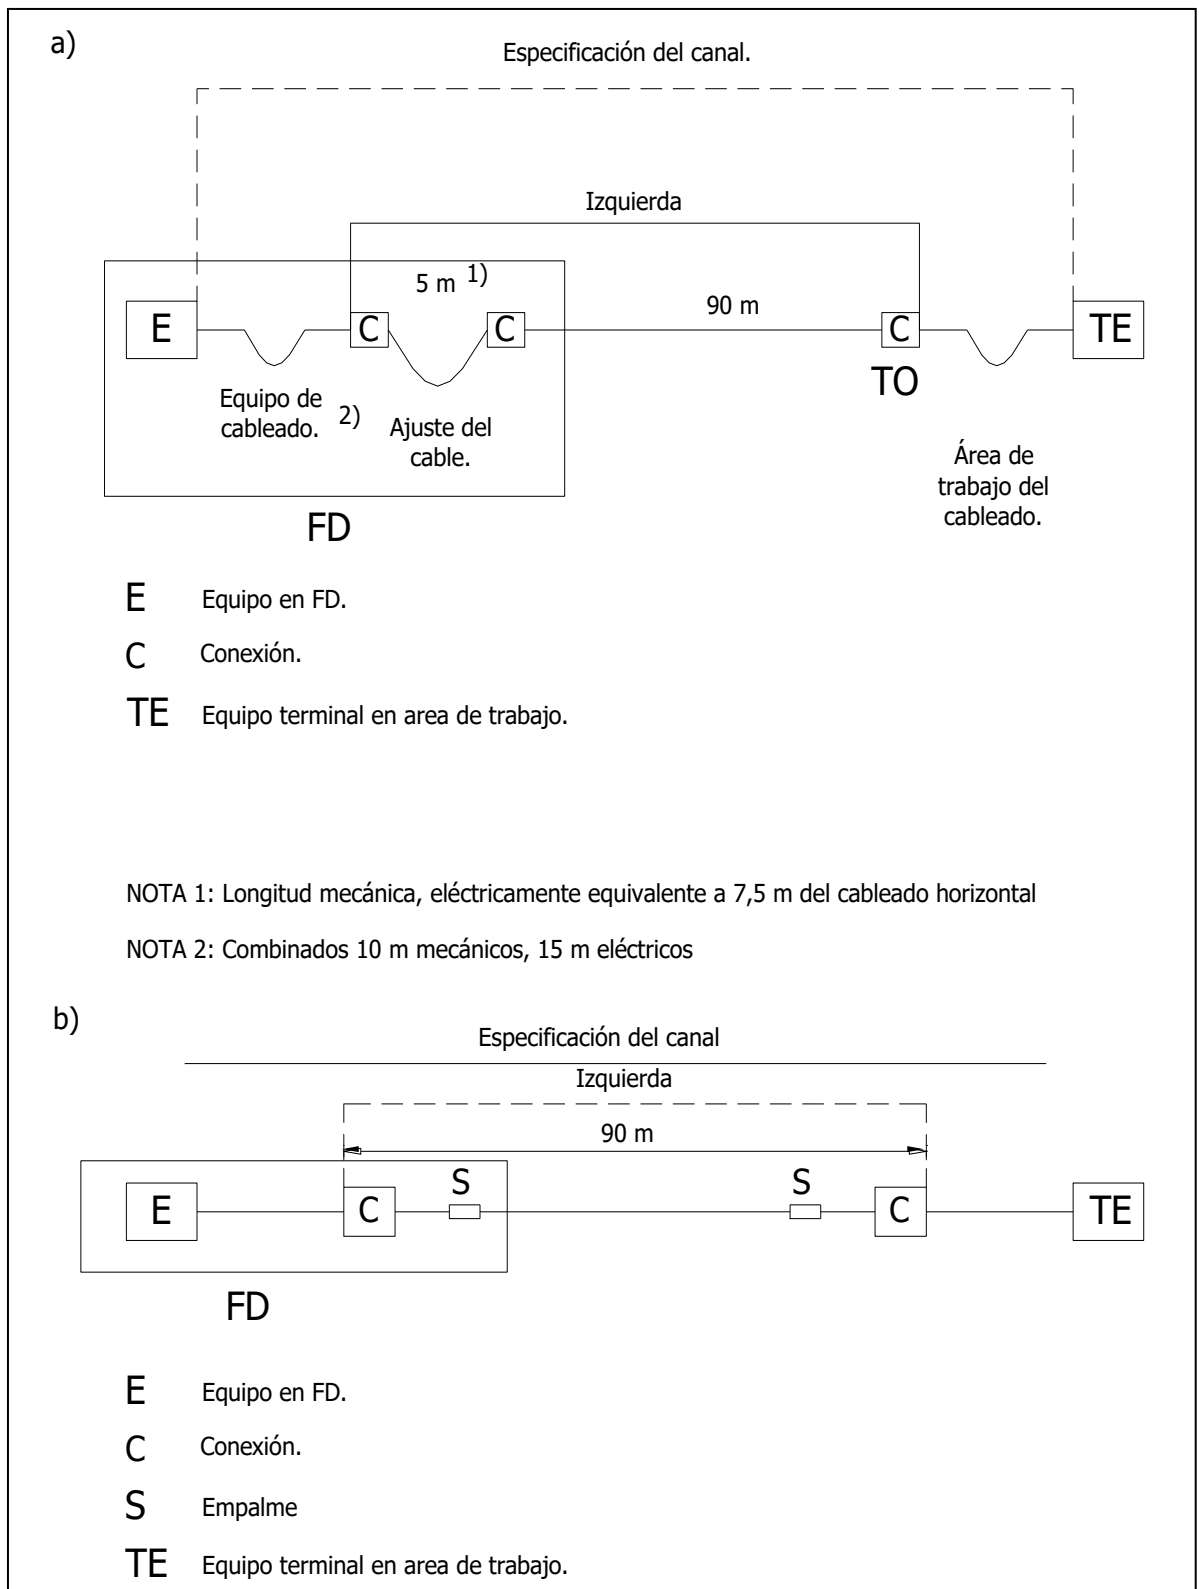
a)

Especificación del canal.

Izquierda

5 m 1)

90 m

E

C

C

C

TE

TO

Equipo de cableado. 2)

Ajuste del cable.

Área de trabajo del cableado.

FD

E Equipo en FD.

C Conexión.

TE Equipo terminal en area de trabajo.

NOTA 1: Longitud mecánica, eléctricamente equivalente a 7,5 m del cableado horizontal

NOTA 2: Combinados 10 m mecánicos, 15 m eléctricos

b)

Especificación del canal

Izquierda

90 m

S

S

E

C

C

TE

FD

E Equipo en FD.

C Conexión.

S Empalme

TE Equipo terminal en area de trabajo.